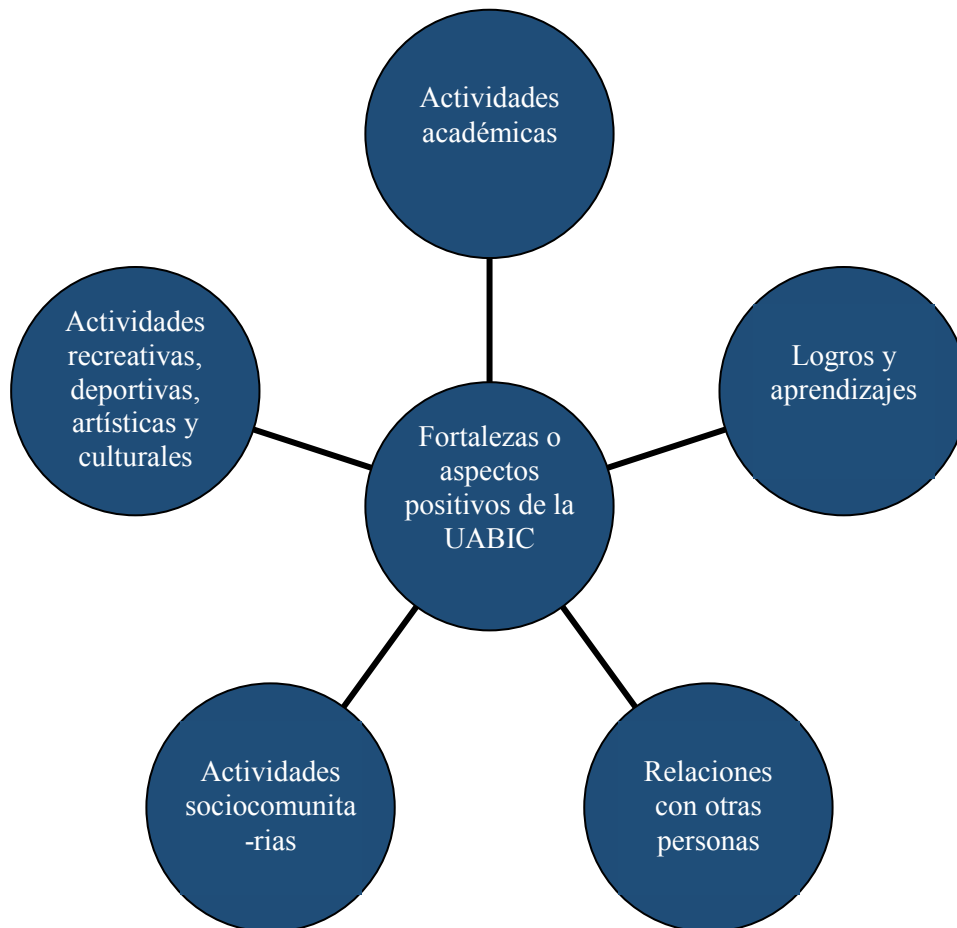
Actividades académicas

Actividades recreativas, deportivas, artísticas y culturales

Logros y aprendizajes

Fortalezas o aspectos positivos de la UABIC

Actividades sociocomunita-rias

Relaciones con otras personas